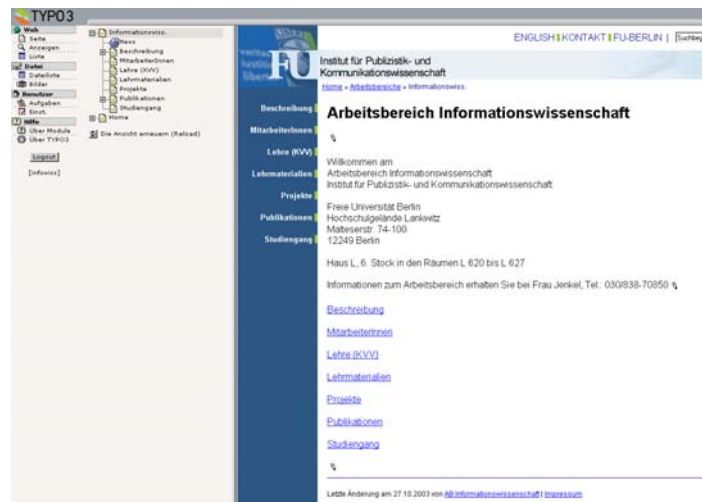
TYPO3

Web
Seite
Anzeigen
Liste
Datei
Dateiliste
Bilder
Benutzer
Aufgaben
Einst.
Hilfe
Über Module
Über TYPO3

Logout
[infowiss]

Informationswiss.
News
Beschreibung
MitarbeiterInnen
Lehre (KVV)
Lehrmaterialien
Projekte
Publikationen
Studiengang
Home

Die Ansicht erneuern (Reload)

ENGLISH | KONTAKT | FU-BERLIN | Suchbe

FU

Institut für Publizistik- und Kommunikationswissenschaft

Home » Arbeitsbereiche » Informationswiss.

Beschreibung
MitarbeiterInnen
Lehre (KVV)
Lehrmaterialien
Projekte
Publikationen
Studiengang

Arbeitsbereich Informationswissenschaft

Willkommen am
Arbeitsbereich Informationswissenschaft
Institut für Publizistik- und Kommunikationswissenschaft

Freie Universität Berlin
Hochschulgelände Lankwitz
Malteserstr. 74-100
12249 Berlin

Haus L, 6. Stock in den Räumen L 620 bis L 627

Informationen zum Arbeitsbereich erhalten Sie bei Frau Jenkel, Tel.: 030/838-70850

Beschreibung

MitarbeiterInnen

Lehre (KVV)

Lehrmaterialien

Projekte

Publikationen

Studiengang

Letzte Änderung am 27.10.2003 von AB Informationswissenschaft | Impressum